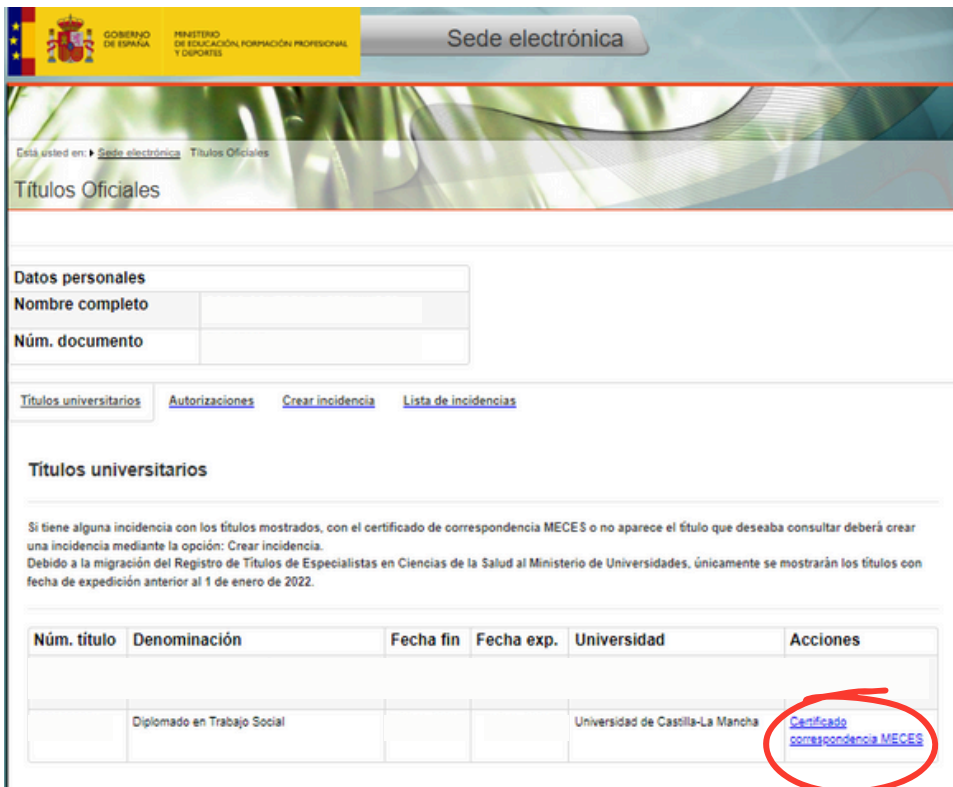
GOBIERNO DE ESPAÑA

MINISTERIO DE EDUCACIÓN, FORMACIÓN PROFESIONAL Y DEPORTES

Sede electrónica

Está usted en: Sede electrónica Títulos Oficiales

Títulos Oficiales

| Datos personales | |
|---|---|
| Nombre completo | |
| Núm. documento | |

Títulos universitarios Autorizaciones Crear incidencia Lista de incidencias

Títulos universitarios

Si tiene alguna incidencia con los títulos mostrados, con el certificado de correspondencia MECES o no aparece el título que deseaba consultar deberá crear una incidencia mediante la opción: Crear incidencia.
Debido a la migración del Registro de Títulos de Especialistas en Ciencias de la Salud al Ministerio de Universidades, únicamente se mostrarán los títulos con fecha de expedición anterior al 1 de enero de 2022.

| Núm. título | Denominación | Fecha fin | Fecha exp. | Universidad | Acciones |
|---|---|---|---|---|---|
| | | | | | |
| | Diplomado en Trabajo Social | | | Universidad de Castilla-La Mancha | Certificado correspondencia MECES |